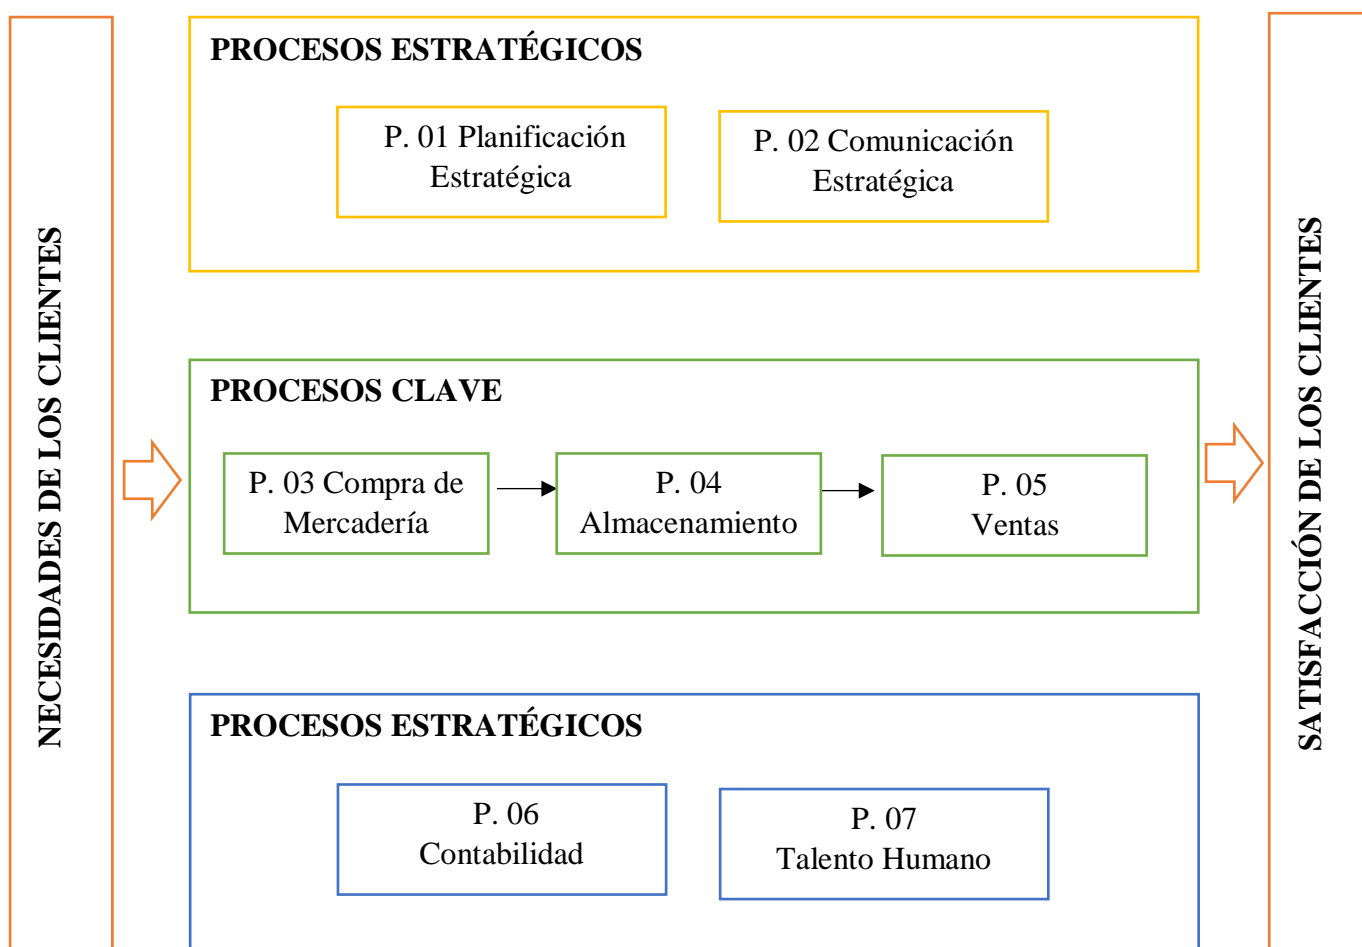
NECESIDADES DE LOS CLIENTES

PROCESOS ESTRATÉGICOS

P. 01 Planificación Estratégica

P. 02 Comunicación Estratégica

PROCESOS CLAVE

P. 03 Compra de Mercadería

P. 04 Almacenamiento

P. 05 Ventas

PROCESOS ESTRATÉGICOS

P. 06 Contabilidad

P. 07 Talento Humano

SATISFACCIÓN DE LOS CLIENTES